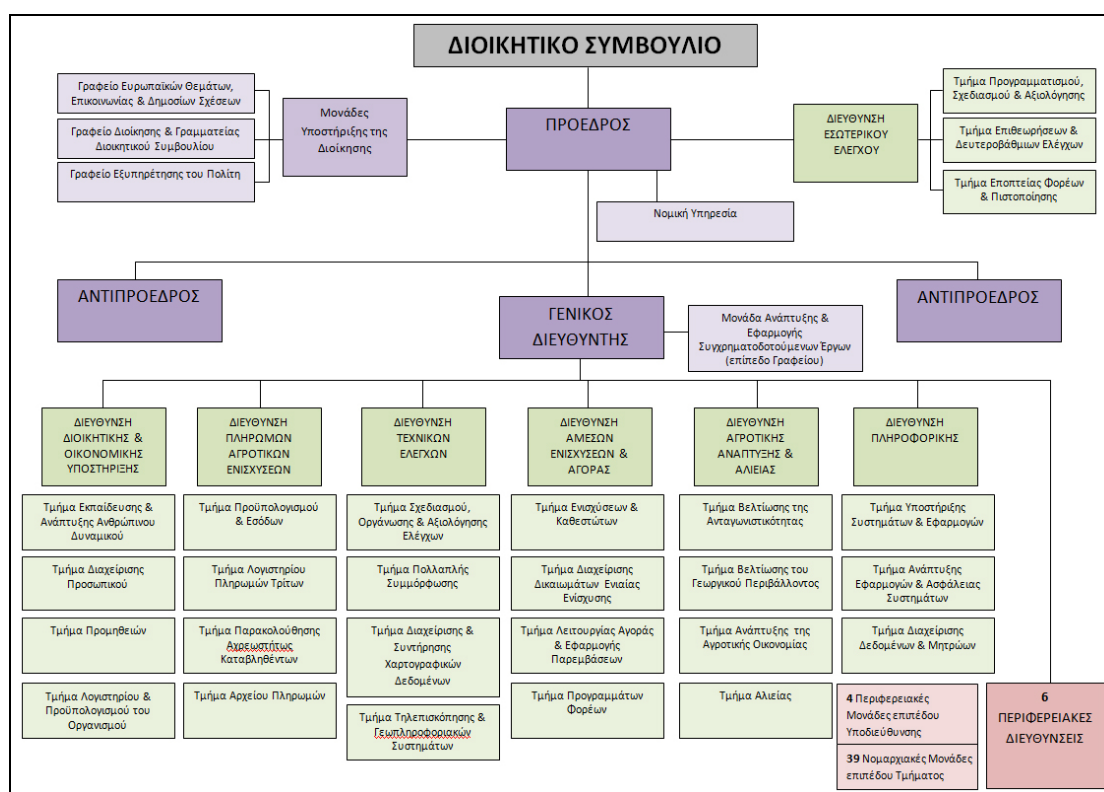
ΔΙΟΙΚΗΤΙΚΟ ΣΥΜΒΟΥΛΙΟ

Γραφείο Ευρωπαϊκών Θεμάτων, Επικοινωνίας & Δημοσίων Σχέσεων

Γραφείο Διοίκησης & Γραμματείας Διοικητικού Συμβουλίου

Γραφείο Εξυπηρέτησης του Πολίτη

Μονάδες Υποστήριξης της Διοίκησης

ΠΡΟΕΔΡΟΣ

ΔΙΕΥΘΥΝΣΗ ΕΣΩΤΕΡΙΚΟΥ ΕΛΕΓΧΟΥ

Τμήμα Προγραμματισμού, Σχεδιασμού & Αξιολόγησης

Τμήμα Επιθεωρήσεων & Δευτεροβάθμιων Ελέγχων

Τμήμα Εποπτείας Φορέων & Πιστοποίησης

Νομική Υπηρεσία

ΑΝΤΙΠΡΟΕΔΡΟΣ

ΓΕΝΙΚΟΣ ΔΙΕΥΘΥΝΤΗΣ

Μονάδα Ανάπτυξης & Εφαρμογής Συγχρηματοδοτούμενων Έργων (επίπεδο Γραφείου)

ΑΝΤΙΠΡΟΕΔΡΟΣ

ΔΙΕΥΘΥΝΣΗ ΔΙΟΙΚΗΤΙΚΗΣ & ΟΙΚΟΝΟΜΙΚΗΣ ΥΠΟΣΤΗΡΙΞΗΣ

ΔΙΕΥΘΥΝΣΗ ΠΛΗΡΩΜΩΝ ΑΓΡΟΤΙΚΩΝ ΕΝΙΣΧΥΣΕΩΝ

ΔΙΕΥΘΥΝΣΗ ΤΕΧΝΙΚΩΝ ΕΛΕΓΧΩΝ

ΔΙΕΥΘΥΝΣΗ ΑΜΕΣΩΝ ΕΝΙΣΧΥΣΕΩΝ & ΑΓΟΡΑΣ

ΔΙΕΥΘΥΝΣΗ ΑΓΡΟΤΙΚΗΣ ΑΝΑΠΤΥΞΗΣ & ΑΛΙΕΙΑΣ

ΔΙΕΥΘΥΝΣΗ ΠΛΗΡΟΦΟΡΙΚΗΣ

Τμήμα Εκπαίδευσης & Ανάπτυξης Ανθρώπινου Δυναμικού

Τμήμα Διαχείρισης Προσωπικού

Τμήμα Προμηθειών

Τμήμα Λογιστηρίου & Προϋπολογισμού του Οργανισμού

Τμήμα Προϋπολογισμού & Εσόδων

Τμήμα Λογιστηρίου Πληρωμών Τρίτων

Τμήμα Παρακολούθησης Αχρεωστήτως Καταβληθέντων

Τμήμα Αρχείου Πληρωμών

Τμήμα Σχεδιασμού, Οργάνωσης & Αξιολόγησης Ελέγχων

Τμήμα Πολλαπλής Συμμόρφωσης

Τμήμα Διαχείρισης & Συντήρησης Χαρτογραφικών Δεδομένων

Τμήμα Τηλεπισκόπησης & Γεωπληροφοριακών Συστημάτων

Τμήμα Ενισχύσεων & Καθεστώτων

Τμήμα Διαχείρισης Δικαιωμάτων Ενιαίας Ενίσχυσης

Τμήμα Λειτουργίας Αγοράς & Εφαρμογής Παρεμβάσεων

Τμήμα Προγραμμάτων Φορέων

Τμήμα Βελτίωσης της Ανταγωνιστικότητας

Τμήμα Βελτίωσης του Γεωργικού Περιβάλλοντος

Τμήμα Ανάπτυξης της Αγροτικής Οικονομίας

Τμήμα Αλιείας

Τμήμα Υποστήριξης Συστημάτων & Εφαρμογών

Τμήμα Ανάπτυξης Εφαρμογών & Ασφάλειας Συστημάτων

Τμήμα Διαχείρισης Δεδομένων & Μητρώων

4 Περιφερειακές Μονάδες επιπέδου Υποδιεύθυνσης

39 Νομαρχιακές Μονάδες επιπέδου Τμήματος

6 ΠΕΡΙΦΕΡΕΙΑΚΕΣ ΔΙΕΥΘΥΝΣΕΙΣ